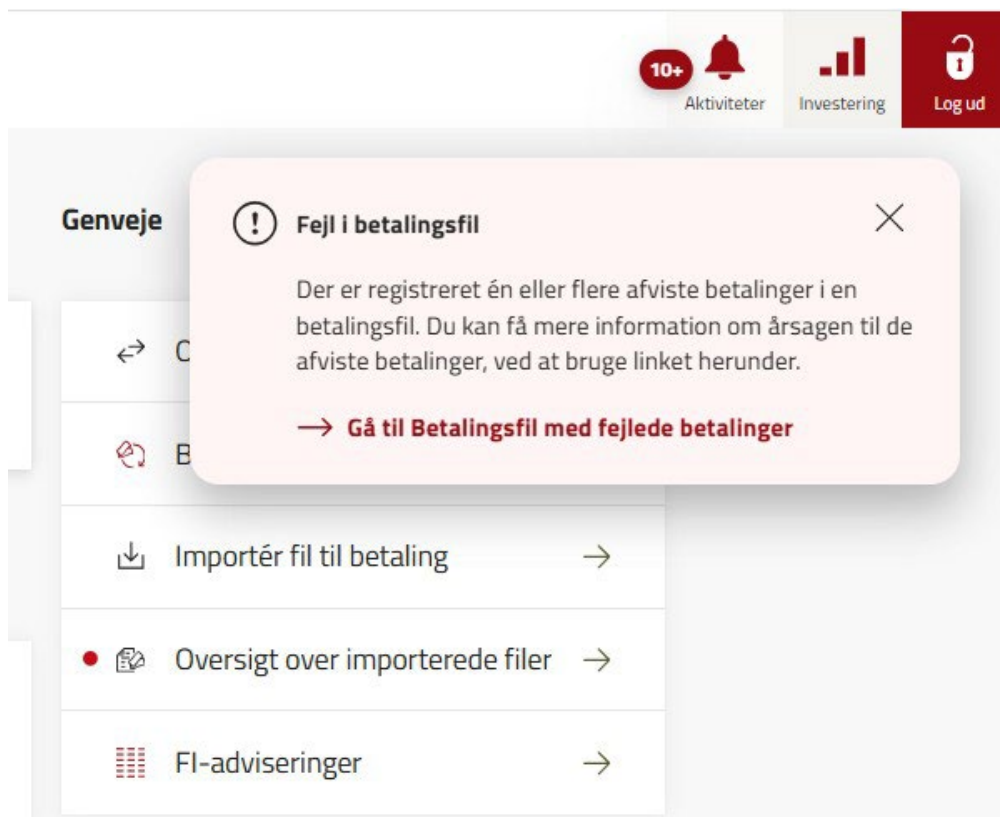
10+
Aktiviteter
Investering
Log ud

Genveje

Fejl i betalingsfil

Der er registreret én eller flere afviste betalinger i en betalingsfil. Du kan få mere information om årsagen til de afviste betalinger, ved at bruge linket herunder.

→ Gå til Betalingsfil med fejlede betalinger

C

B

Importér fil til betaling →

Oversigt over importerede filer →

FI-adviseringer →